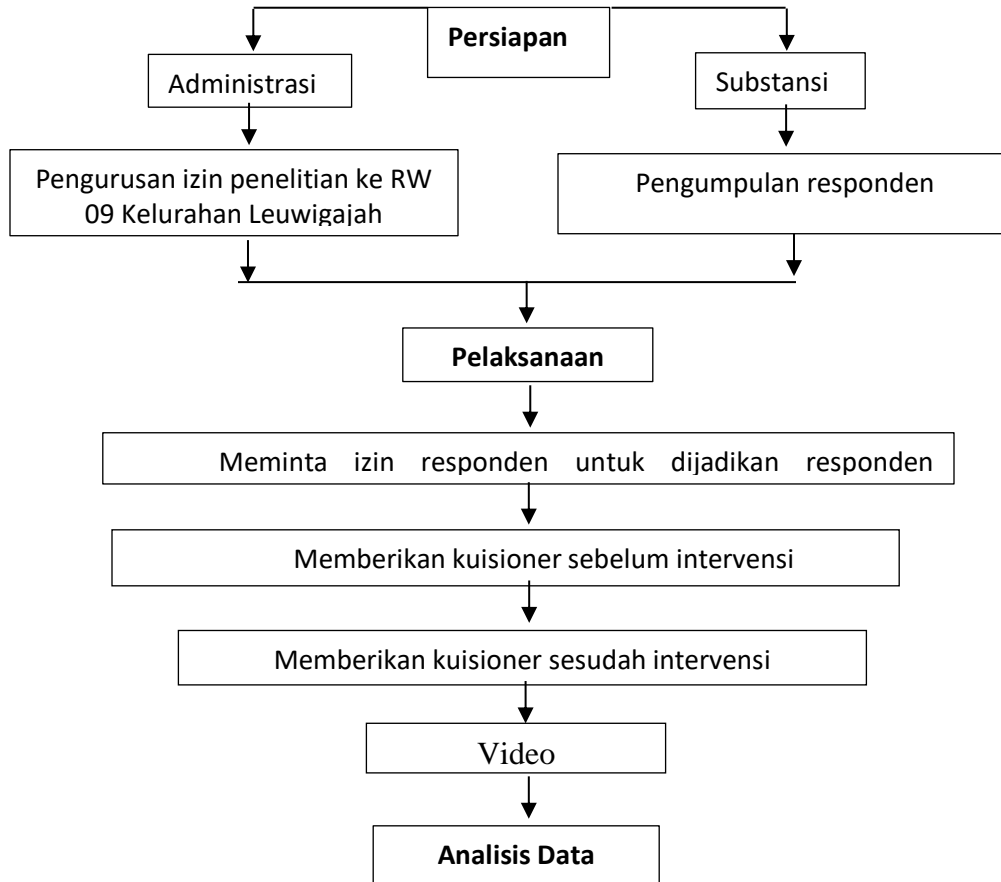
Persiapan

Administrasi

Substansi

Pengurusan izin penelitian ke RW 09 Kelurahan Leuwigajah

Pengumpulan responden

Pelaksanaan

Meminta izin responden untuk dijadikan responden

Memberikan kuisioner sebelum intervensi

Memberikan kuisioner sesudah intervensi

Video

Analisis Data